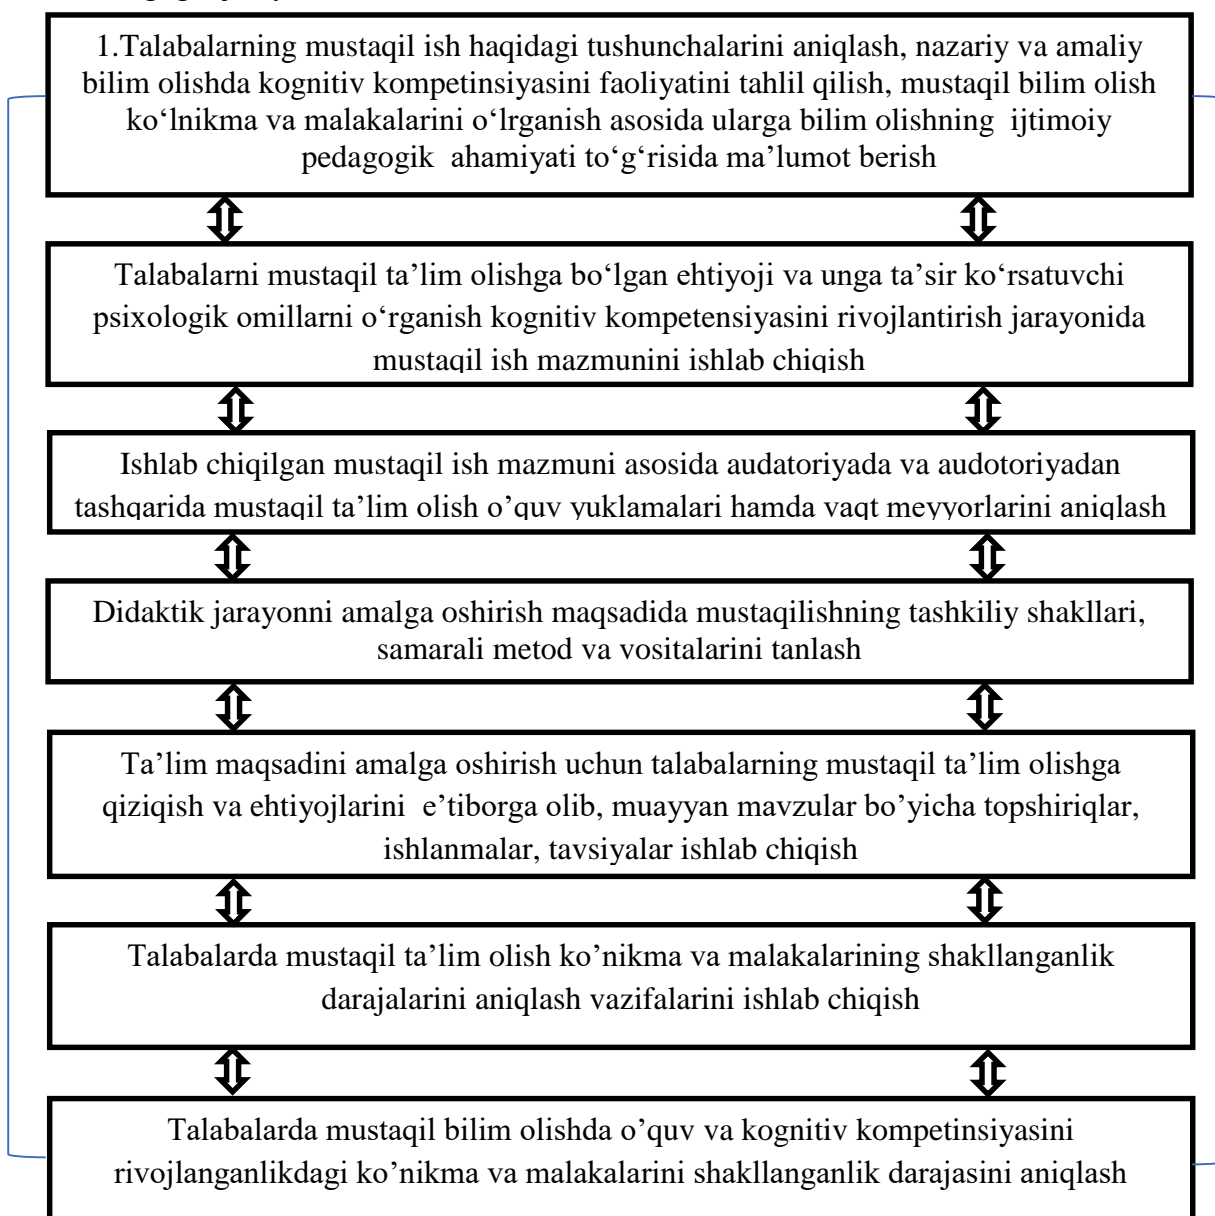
1.Talabalarning mustaqil ish haqidagi tushunchalarini aniqlash, nazariy va amaliy bilim olishda kognitiv kompetinsiyasini faoliyatini tahlil qilish, mustaqil bilim olish ko‘lnikma va malakalarini o‘lrganish asosida ularga bilim olishning ijtimoiy pedagogik ahamiyati to‘g‘risida ma’lumot berish

Talabalarni mustaqil ta’lim olishga bo‘lgan ehtiyoji va unga ta’sir ko‘rsatuvchi psixologik omillarni o‘rganish kognitiv kompetensiyasini rivojlantirish jarayonida mustaqil ish mazmunini ishlab chiqish

Ishlab chiqilgan mustaqil ish mazmuni asosida audatoriyada va audotoriyadan tashqarida mustaqil ta’lim olish o’quv yuklamalari hamda vaqt meyyorlarini aniqlash

Didaktik jarayonni amalga oshirish maqsadida mustaqilishning tashkiliy shakllari, samarali metod va vositalarini tanlash

Ta’lim maqsadini amalga oshirish uchun talabalarning mustaqil ta’lim olishga qiziqish va ehtiyojlarini e’tiborga olib, muayyan mavzular bo’yicha topshiriqlar, ishlanmalar, tavsiyalar ishlab chiqish

Talabalarda mustaqil ta’lim olish ko’nikma va malakalarining shakllanganlik darajalarini aniqlash vazifalarini ishlab chiqish

Talabalarda mustaqil bilim olishda o’quv va kognitiv kompetinsiyasini rivojlanganlikdagi ko’nikma va malakalarini shakllanganlik darajasini aniqlash